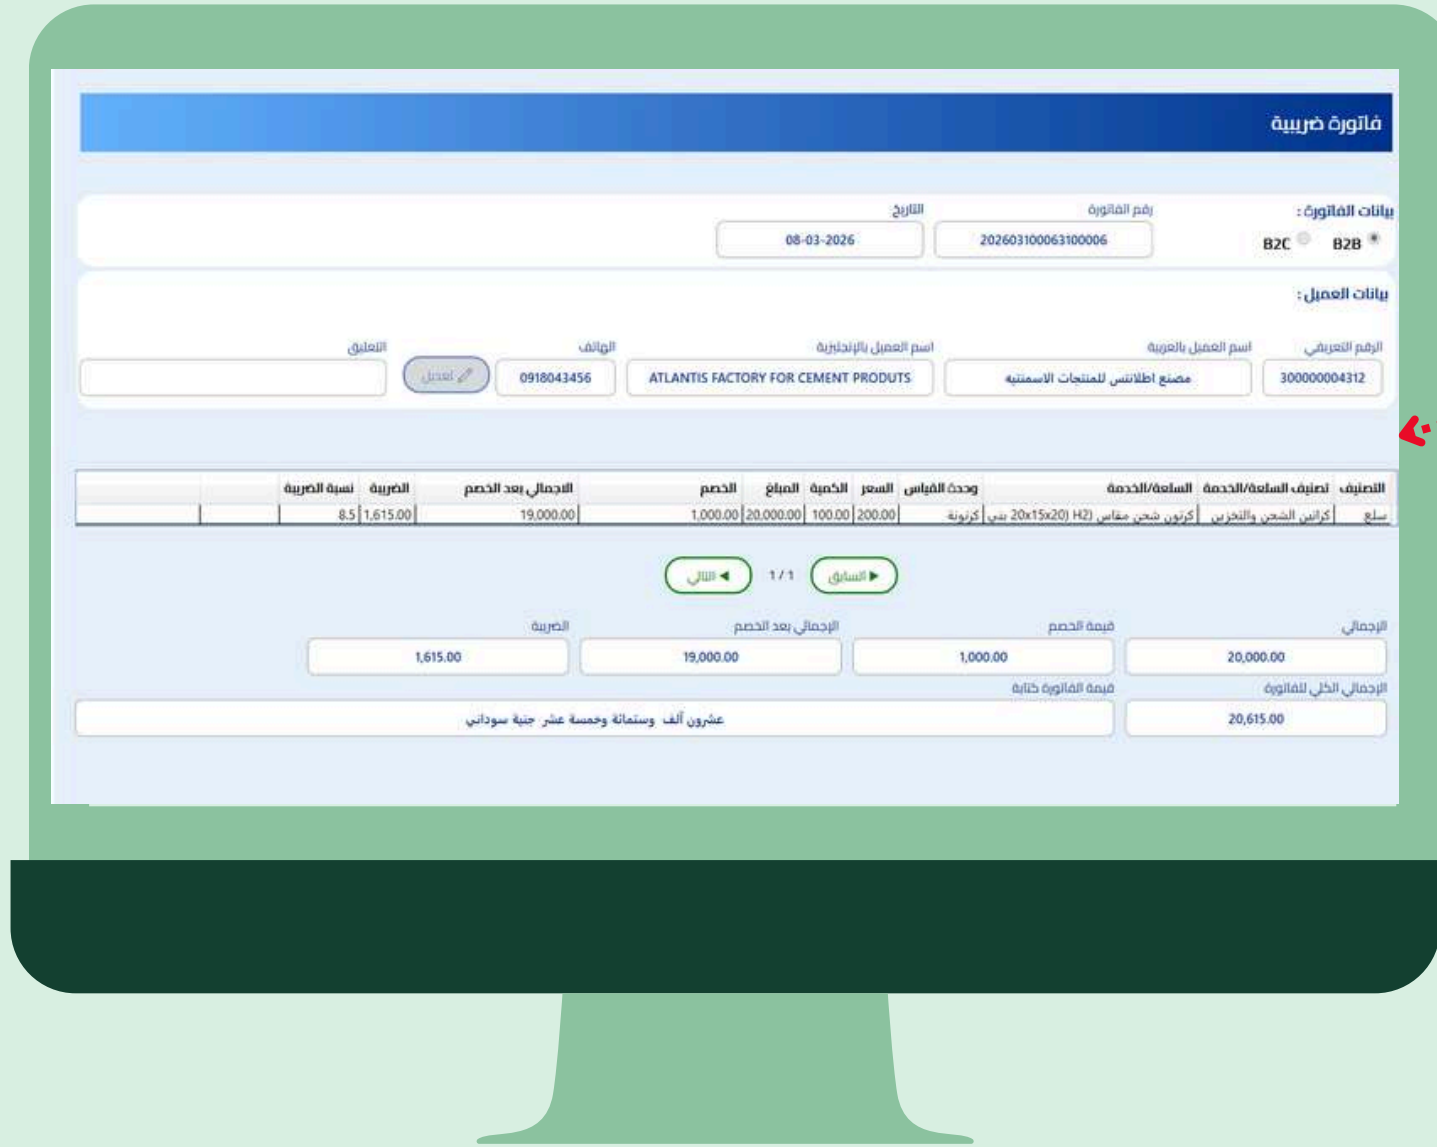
فاتورة ضريبية

بيانات الفاتورة:
B2B B2C
رقم الفاتورة
202603100063100006
التاريخ
08-03-2026

بيانات العميل:
الرقم التعريفي
300000004312
اسم العميل بالعربية
مصنع اطلانتس للمنتجات الاسمنتية
اسم العميل بالإنجليزية
ATLANTIS FACTORY FOR CEMENT PRODUTS
الهاتف
0918043456
تعديل
التعليق

| التصنيف | تصنيف السلعة/الخدمة | السلعة/الخدمة | وحدة القياس | السعر | الكمية | المبلغ | الخصم | الاجمالي بعد الخصم | الضريبة | نسبة الضريبة | | |
|---|---|---|---|---|---|---|---|---|---|---|---|---|
| سلع | كراتين الشحن والتخزين | كرتون شحن مقاس (H2 20x15x20) بني | كرتونة | 200.00 | 100.00 | 20,000.00 | 1,000.00 | 19,000.00 | 1,615.00 | 8.5 | | |

السابق 1 / 1 التالي

الإجمالي
20,000.00
قيمة الخصم
1,000.00
الإجمالي بعد الخصم
19,000.00
الضريبة
1,615.00
الإجمالي الكلي للفاتورة
20,615.00
قيمة الفاتورة كتابة
عشرون ألف وستمائة وخمسة عشر جنية سوداني